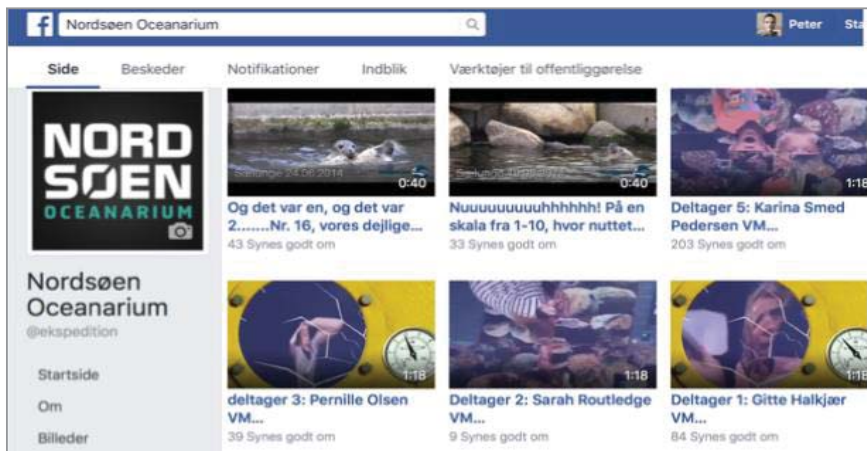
Nordsøen Oceanarium

Peter Sta

Side Beskeder Notifikationer Indblik Værktøjer til offentliggørelse

NORD SØEN OCEANARIUM

Nordsøen Oceanarium
@ekspedition

Startside
Om
Billeder

Sælunge 24.06.2014 0:40
Og det var en, og det var 2........Nr. 16, vores dejlige...
43 Synes godt om

Sælunge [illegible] 0:40
Nuuuuuuuuuhhhhhh! På en skala fra 1-10, hvor nuttet...
33 Synes godt om

1:18
Deltager 5: Karina Smed Pedersen VM...
203 Synes godt om

1:18
deltager 3: Pernille Olsen VM...
39 Synes godt om

1:18
Deltager 2: Sarah Routledge VM...
9 Synes godt om

1:18
Deltager 1: Gitte Halkjær VM...
84 Synes godt om